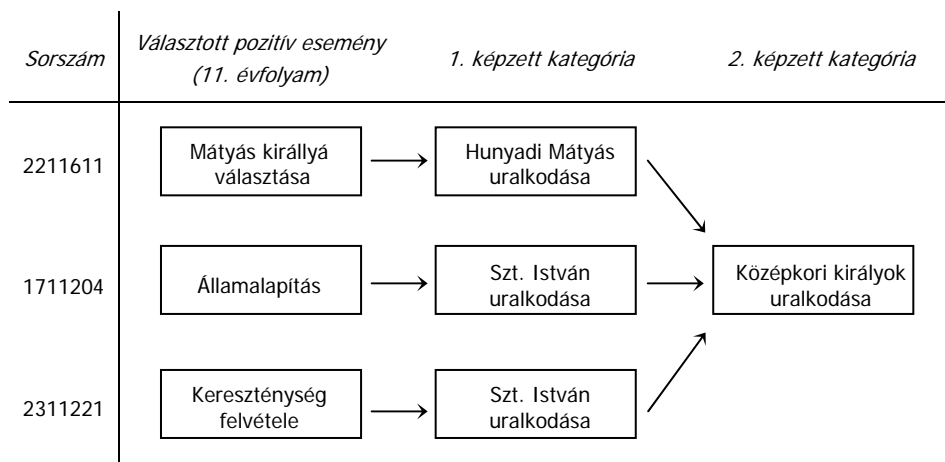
| Sorszám | Választott pozitív esemény (11. évfolyam) | 1. képzett kategória | 2. képzett kategória |
|---|---|---|---|
| 2211611 | Mátyás királlyá választása | Hunyadi Mátyás uralkodása | Középkori királyok uralkodása |
| 1711204 | Államalapítás | Szt. István uralkodása | Középkori királyok uralkodása |
| 2311221 | Kereszténység felvétele | Szt. István uralkodása | Középkori királyok uralkodása |